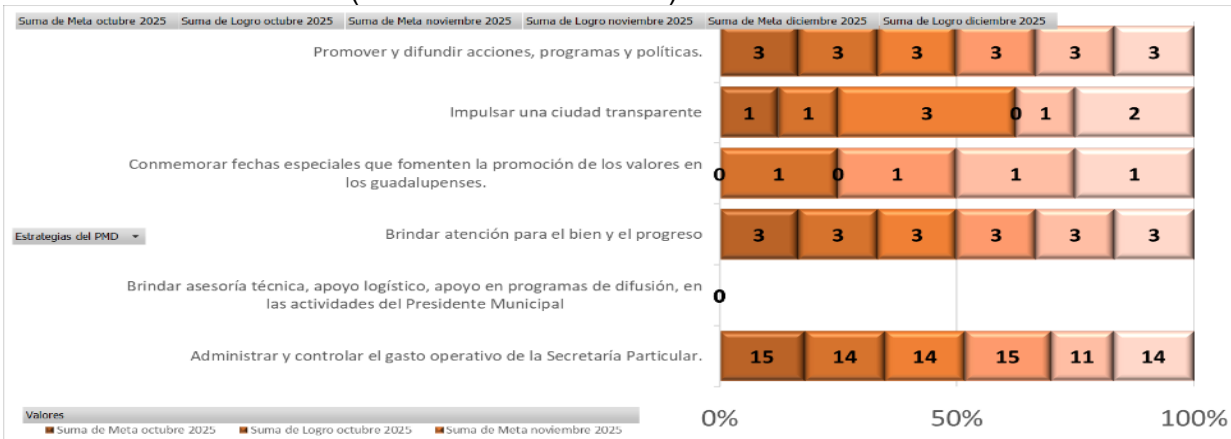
Suma de Meta octubre 2025 | Suma de Logro octubre 2025 | Suma de Meta noviembre 2025 | Suma de Logro noviembre 2025 | Suma de Meta diciembre 2025 | Suma de Logro diciembre 2025

Promover y difundir acciones, programas y políticas. 3 3 3 3 3 3

Impulsar una ciudad transparente 1 1 3 0 1 2

Conmemorar fechas especiales que fomenten la promoción de los valores en los guadalupenses. 0 1 0 1 1 1

Estrategias del PMD

Brindar atención para el bien y el progreso 3 3 3 3 3 3

Brindar asesoría técnica, apoyo logístico, apoyo en programas de difusión, en las actividades del Presidente Municipal 0

Administrar y controlar el gasto operativo de la Secretaría Particular. 15 14 14 15 11 14

Valores

Suma de Meta octubre 2025 Suma de Logro octubre 2025 Suma de Meta noviembre 2025

0% 50% 100%